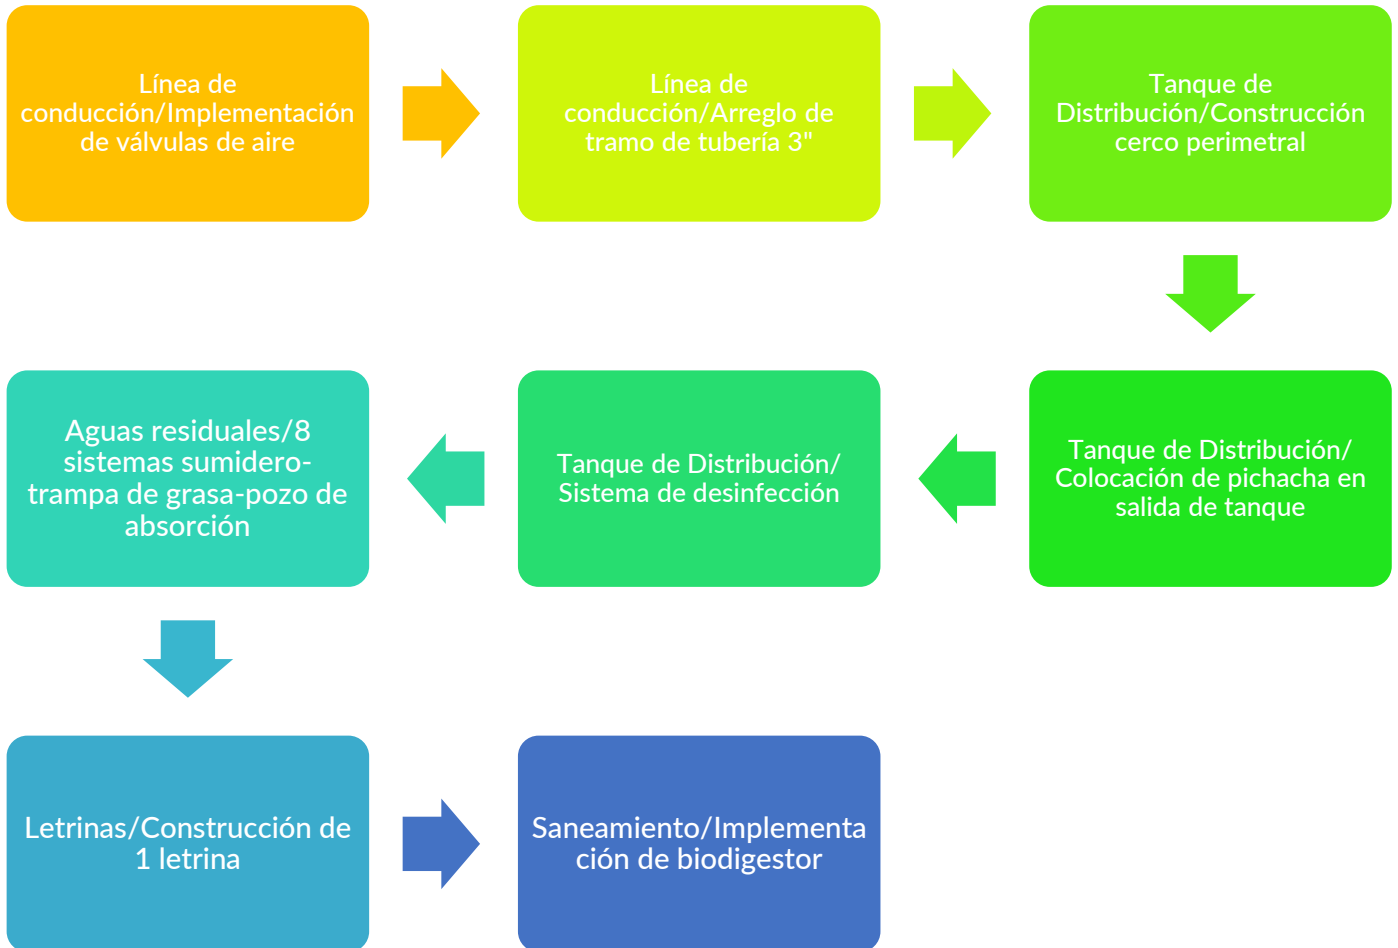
Línea de conducción/Implementación de válvulas de aire

Línea de conducción/Arreglo de tramo de tubería 3"

Tanque de Distribución/Construcción cerco perimetral

Tanque de Distribución/ Colocación de pichacha en salida de tanque

Tanque de Distribución/ Sistema de desinfección

Aguas residuales/8 sistemas sumidero-trampa de grasa-pozo de absorción

Letrinas/Construcción de 1 letrina

Saneamiento/Implementación de biodigestor